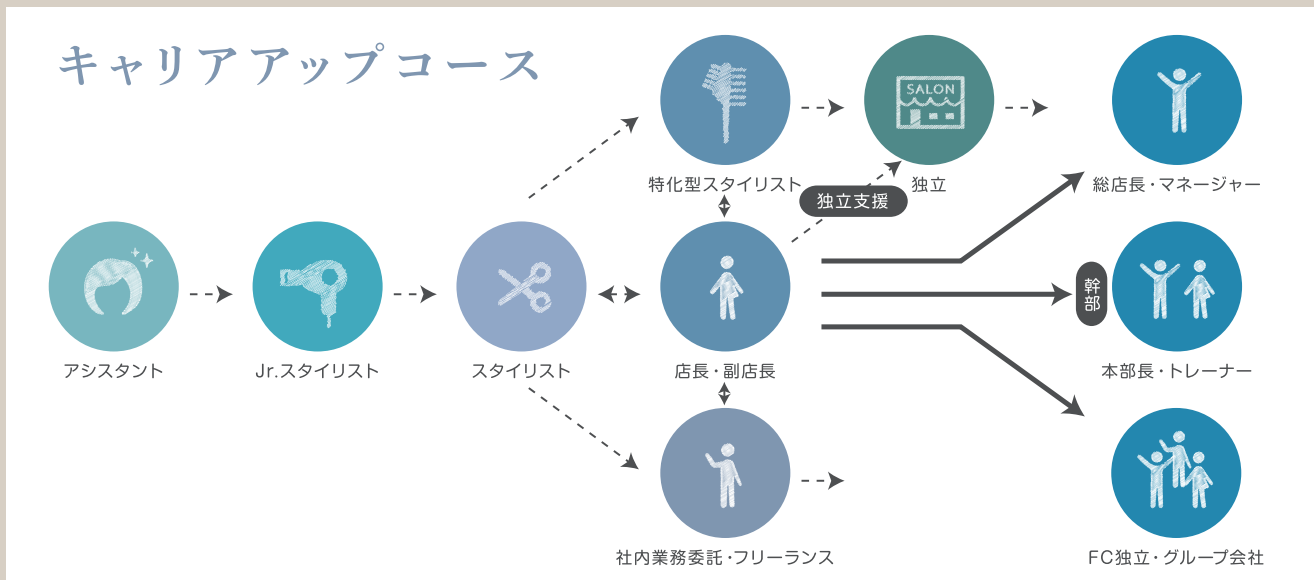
キャリアアップコース

SALON

特化型スタイリスト

独立

独立支援

総店長・マネージャー

アシスタント

Jr.スタイリスト

スタイリスト

店長・副店長

幹部

本部長・トレーナー

社内業務委託・フリーランス

FC独立・グループ会社